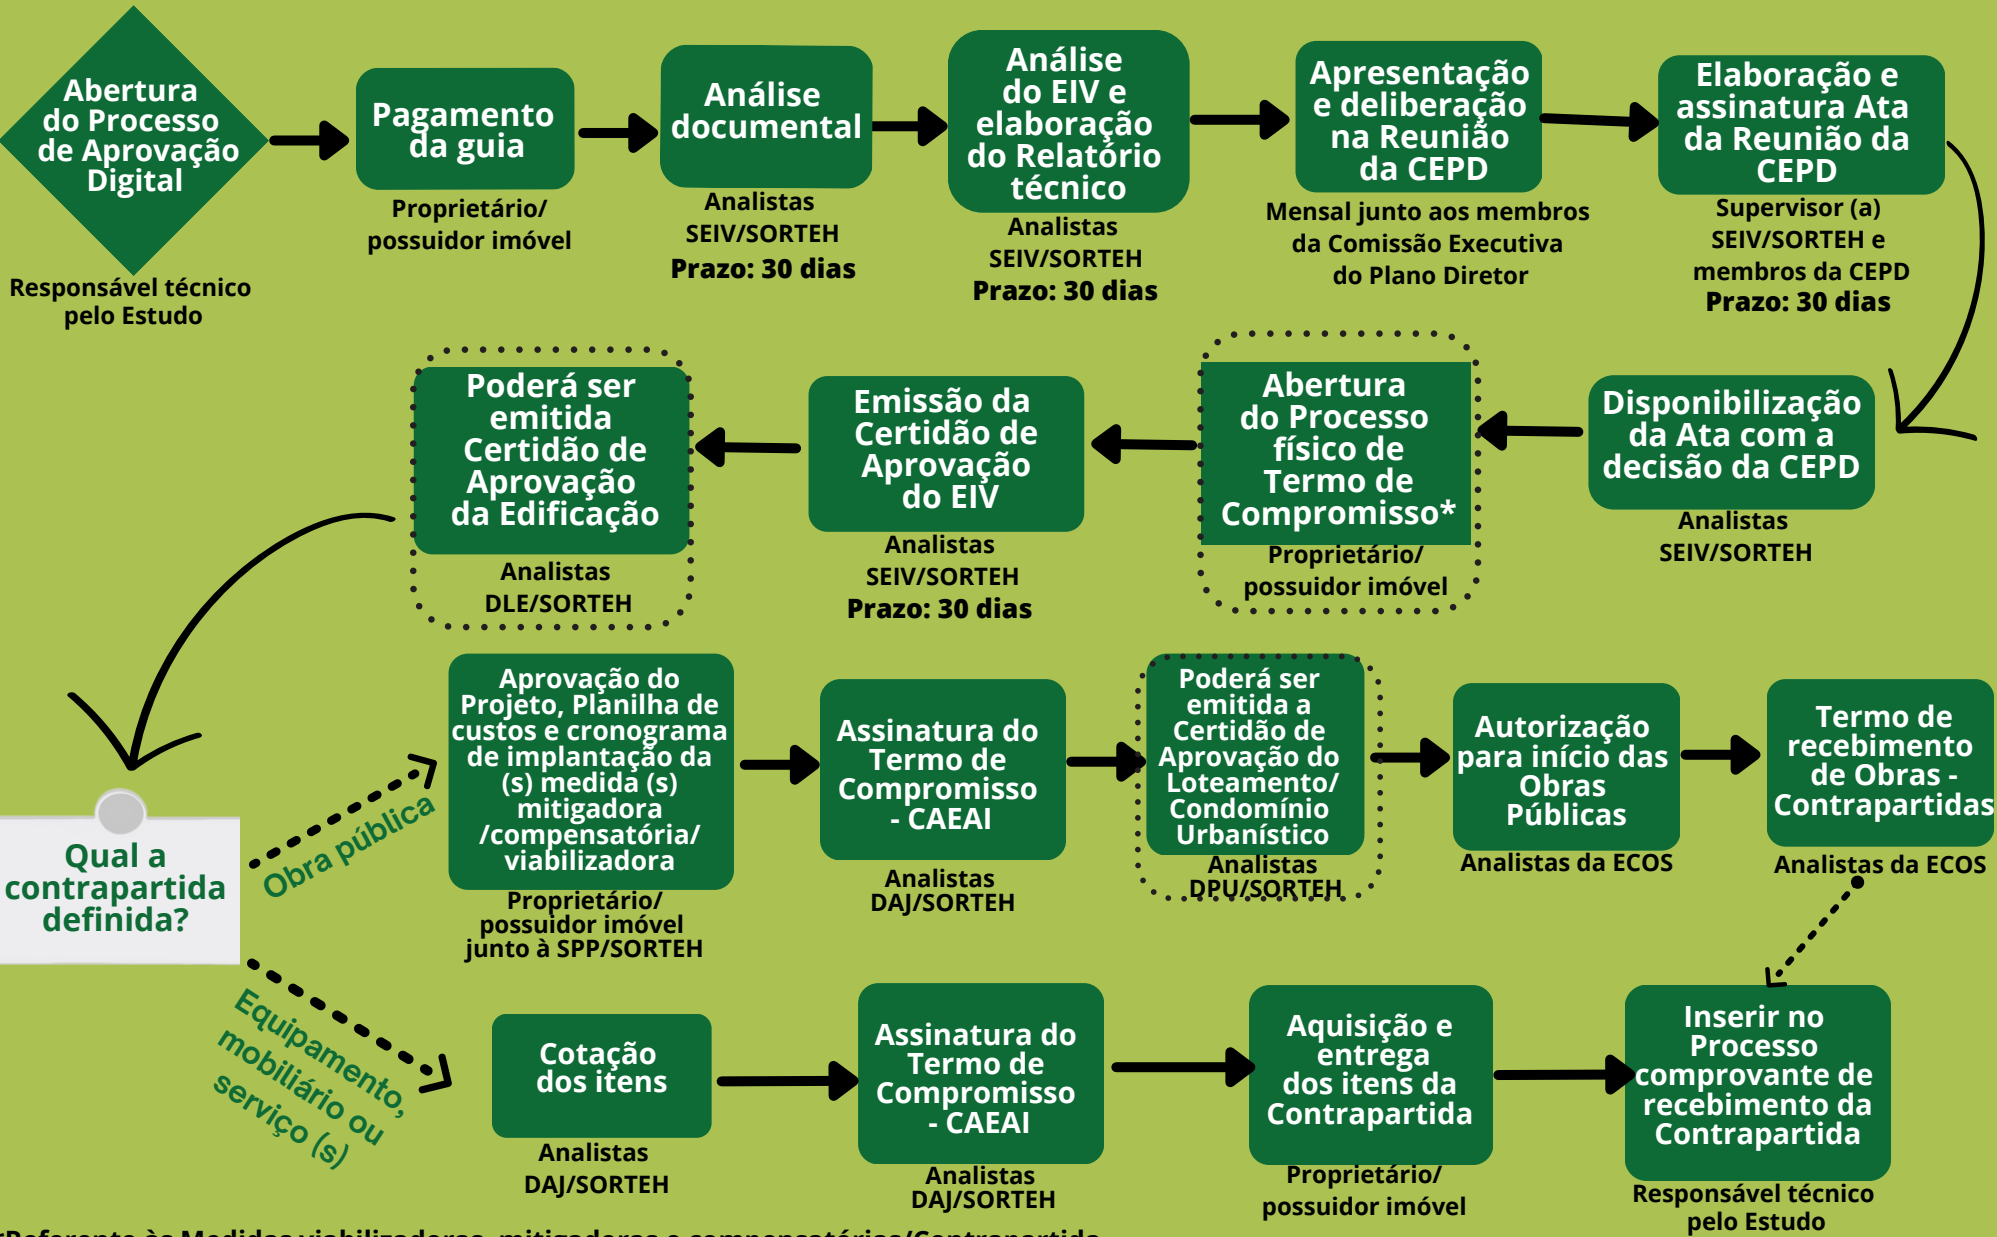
Abertura do Processo de Aprovação Digital

Responsável técnico pelo Estudo

Pagamento da guia

Proprietário/ possuidor imóvel

Análise documental

Analistas SEIV/SORTEH
Prazo: 30 dias

Análise do EIV e elaboração do Relatório técnico

Analistas SEIV/SORTEH
Prazo: 30 dias

Apresentação e deliberação na Reunião da CEPD

Mensal junto aos membros da Comissão Executiva do Plano Diretor

Elaboração e assinatura Ata da Reunião da CEPD

Supervisor (a) SEIV/SORTEH e membros da CEPD
Prazo: 30 dias

Disponibilização da Ata com a decisão da CEPD

Analistas SEIV/SORTEH

Abertura do Processo físico de Termo de Compromisso*

Proprietário/ possuidor imóvel

Emissão da Certidão de Aprovação do EIV

Analistas SEIV/SORTEH
Prazo: 30 dias

Poderá ser emitida Certidão de Aprovação da Edificação

Analistas DLE/SORTEH

Qual a contrapartida definida?

Obra pública

Aprovação do Projeto, Planilha de custos e cronograma de implantação da (s) medida (s) mitigadora /compensatória/ viabilizadora

Proprietário/ possuidor imóvel junto à SPP/SORTEH

Assinatura do Termo de Compromisso - CAEAI

Analistas DAJ/SORTEH

Poderá ser emitida a Certidão de Aprovação do Loteamento/ Condomínio Urbanístico

Analistas DPU/SORTEH

Autorização para início das Obras Públicas

Analistas da ECOS

Termo de recebimento de Obras - Contrapartidas

Analistas da ECOS

Equipamento, mobiliário ou serviço (s)

Cotação dos itens

Analistas DAJ/SORTEH

Assinatura do Termo de Compromisso - CAEAI

Analistas DAJ/SORTEH

Aquisição e entrega dos itens da Contrapartida

Proprietário/ possuidor imóvel

Inserir no Processo comprovante de recebimento da Contrapartida

Responsável técnico pelo Estudo

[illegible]